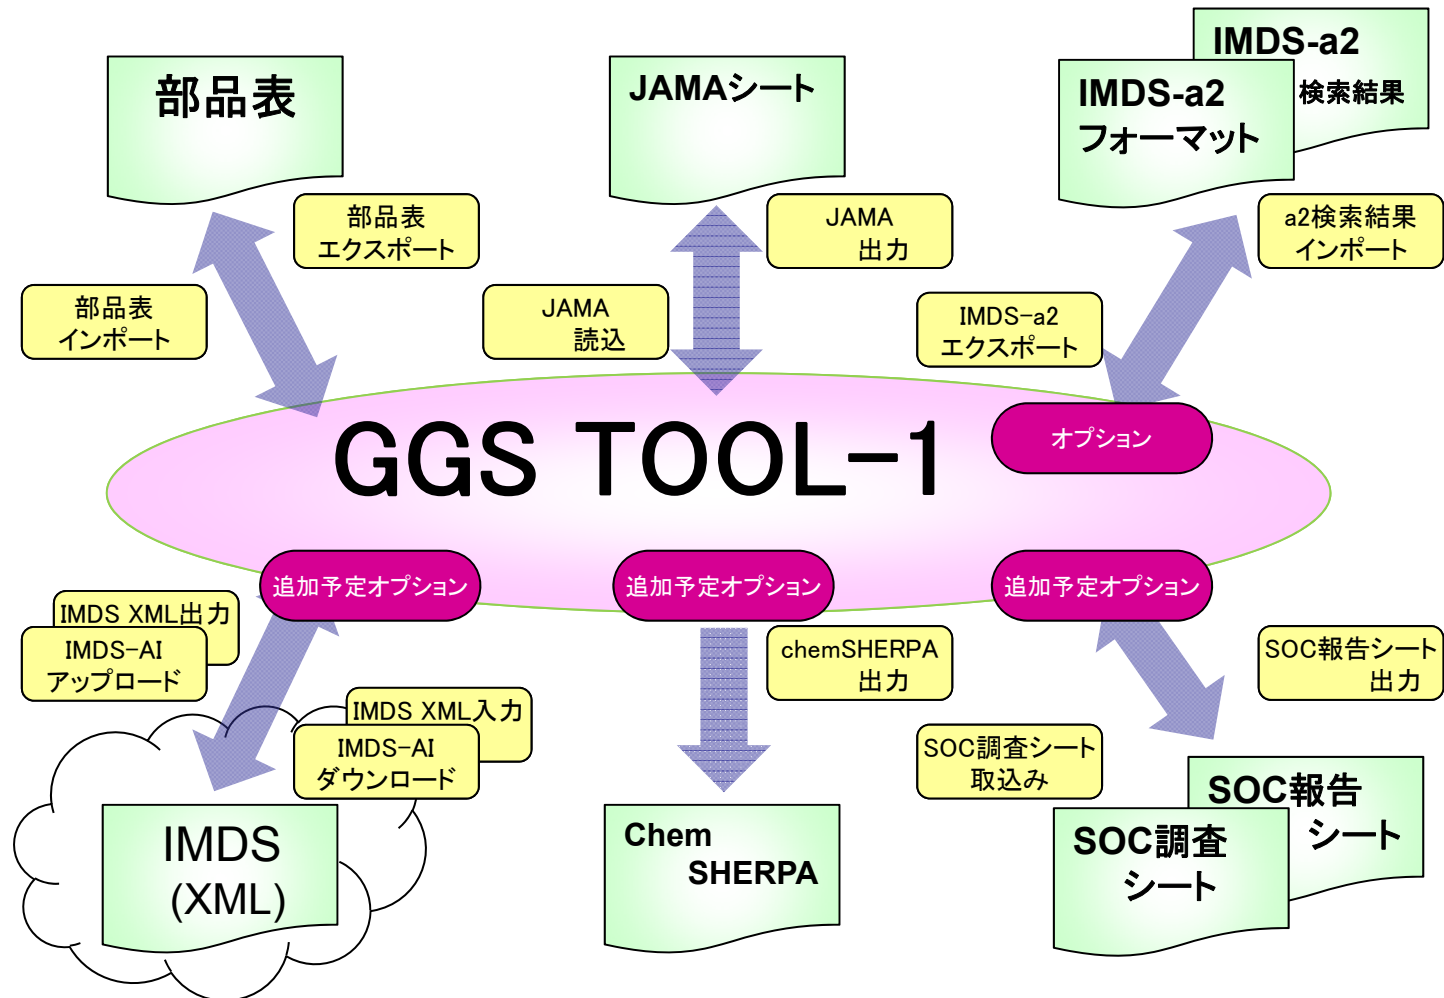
部品表

JAMAシート

IMDS-a2
検索結果

IMDS-a2
フォーマット

部品表
エクスポート

JAMA
出力

a2検索結果
インポート

部品表
インポート

JAMA
読込

IMDS-a2
エクスポート

GGS TOOL-1

オプション

追加予定オプション

追加予定オプション

追加予定オプション

IMDS XML出力

IMDS-AI
アップロード

chemSHERPA
出力

SOC報告シート
出力

IMDS XML入力

IMDS-AI
ダウンロード

SOC調査シート
取込み

IMDS
(XML)

Chem
SHERPA

SOC報告
シート

SOC調査
シート